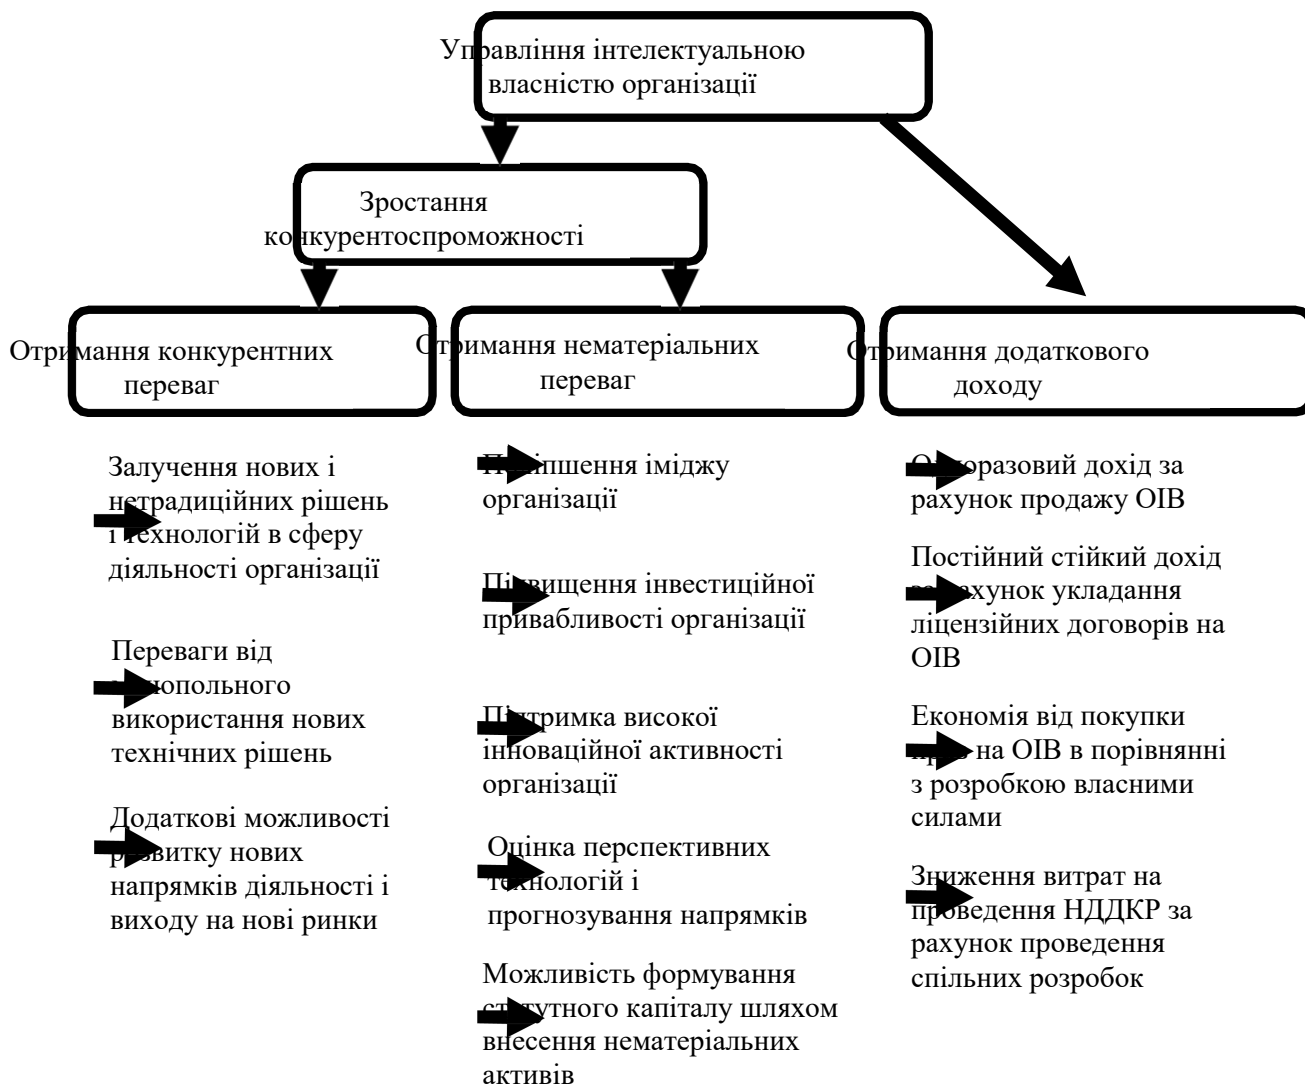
Управління інтелектуальною власністю організації

Зростання конкурентоспроможності

Отримання конкурентних переваг

Отримання нематеріальних переваг

Отримання додаткового доходу

Залучення нових і нетрадиційних рішень і технологій в сферу діяльності організації

Переваги від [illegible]опольного використання нових технічних рішень

Додаткові можливості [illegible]витку нових напрямків діяльності і виходу на нові ринки

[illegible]іпшення іміджу організації

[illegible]ідвищення інвестиційної привабливості організації

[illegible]тримка високої інноваційної активності організації

Оцінка перспективних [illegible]хнологій і прогнозування напрямків

Можливість формування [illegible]тутного капіталу шляхом внесення нематеріальних активів

О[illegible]оразовий дохід за рахунок продажу ОІВ

Постійний стійкий дохід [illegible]хунок укладання ліцензійних договорів на ОІВ

Економія від покупки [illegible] на ОІВ в порівнянні з розробкою власними силами

Зниження витрат на проведення НДДКР за рахунок проведення спільних розробок